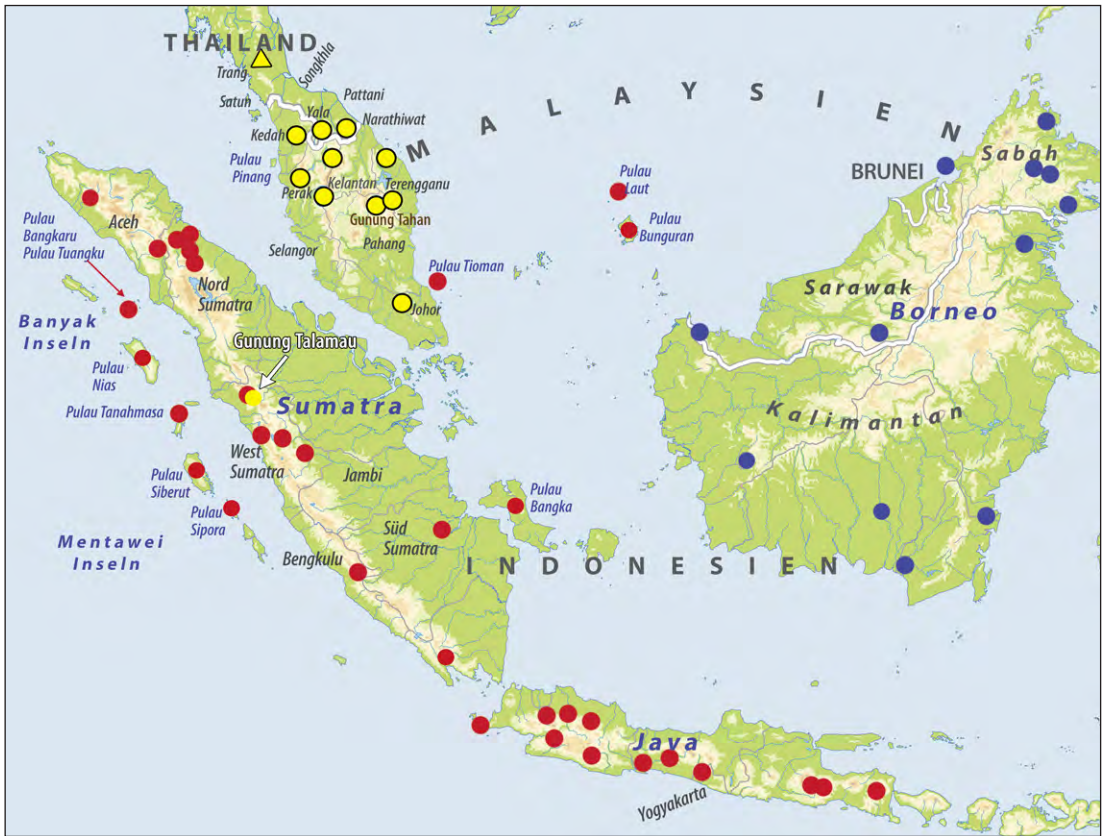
THAILAND
Trang
Songkhla
Satun
Pattani
Yala
Narathiwat
Kedah
MALAYSIEN
Pulau Pinang
Perak
Kelantan
Terengganu
Gunung Tahan
Pahang
Selangor
Pulau Tioman
Johor
Pulau Laut
Pulau Bunguran
BRUNEI
Sabah
Sarawak
Borneo
Kalimantan
Aceh
Pulau Bangkaru
Pulau Tuangku
Nord Sumatra
Banyak Inseln
Pulau Nias
Gunung Talamau
Sumatra
Pulau Tanahmasa
West Sumatra
Jambi
Pulau Siberut
Pulau Sipora
Pulau Bangka
Mentawei Inseln
Süd Sumatra
Bengkulu
INDONESIEN
Java
Yogyakarta